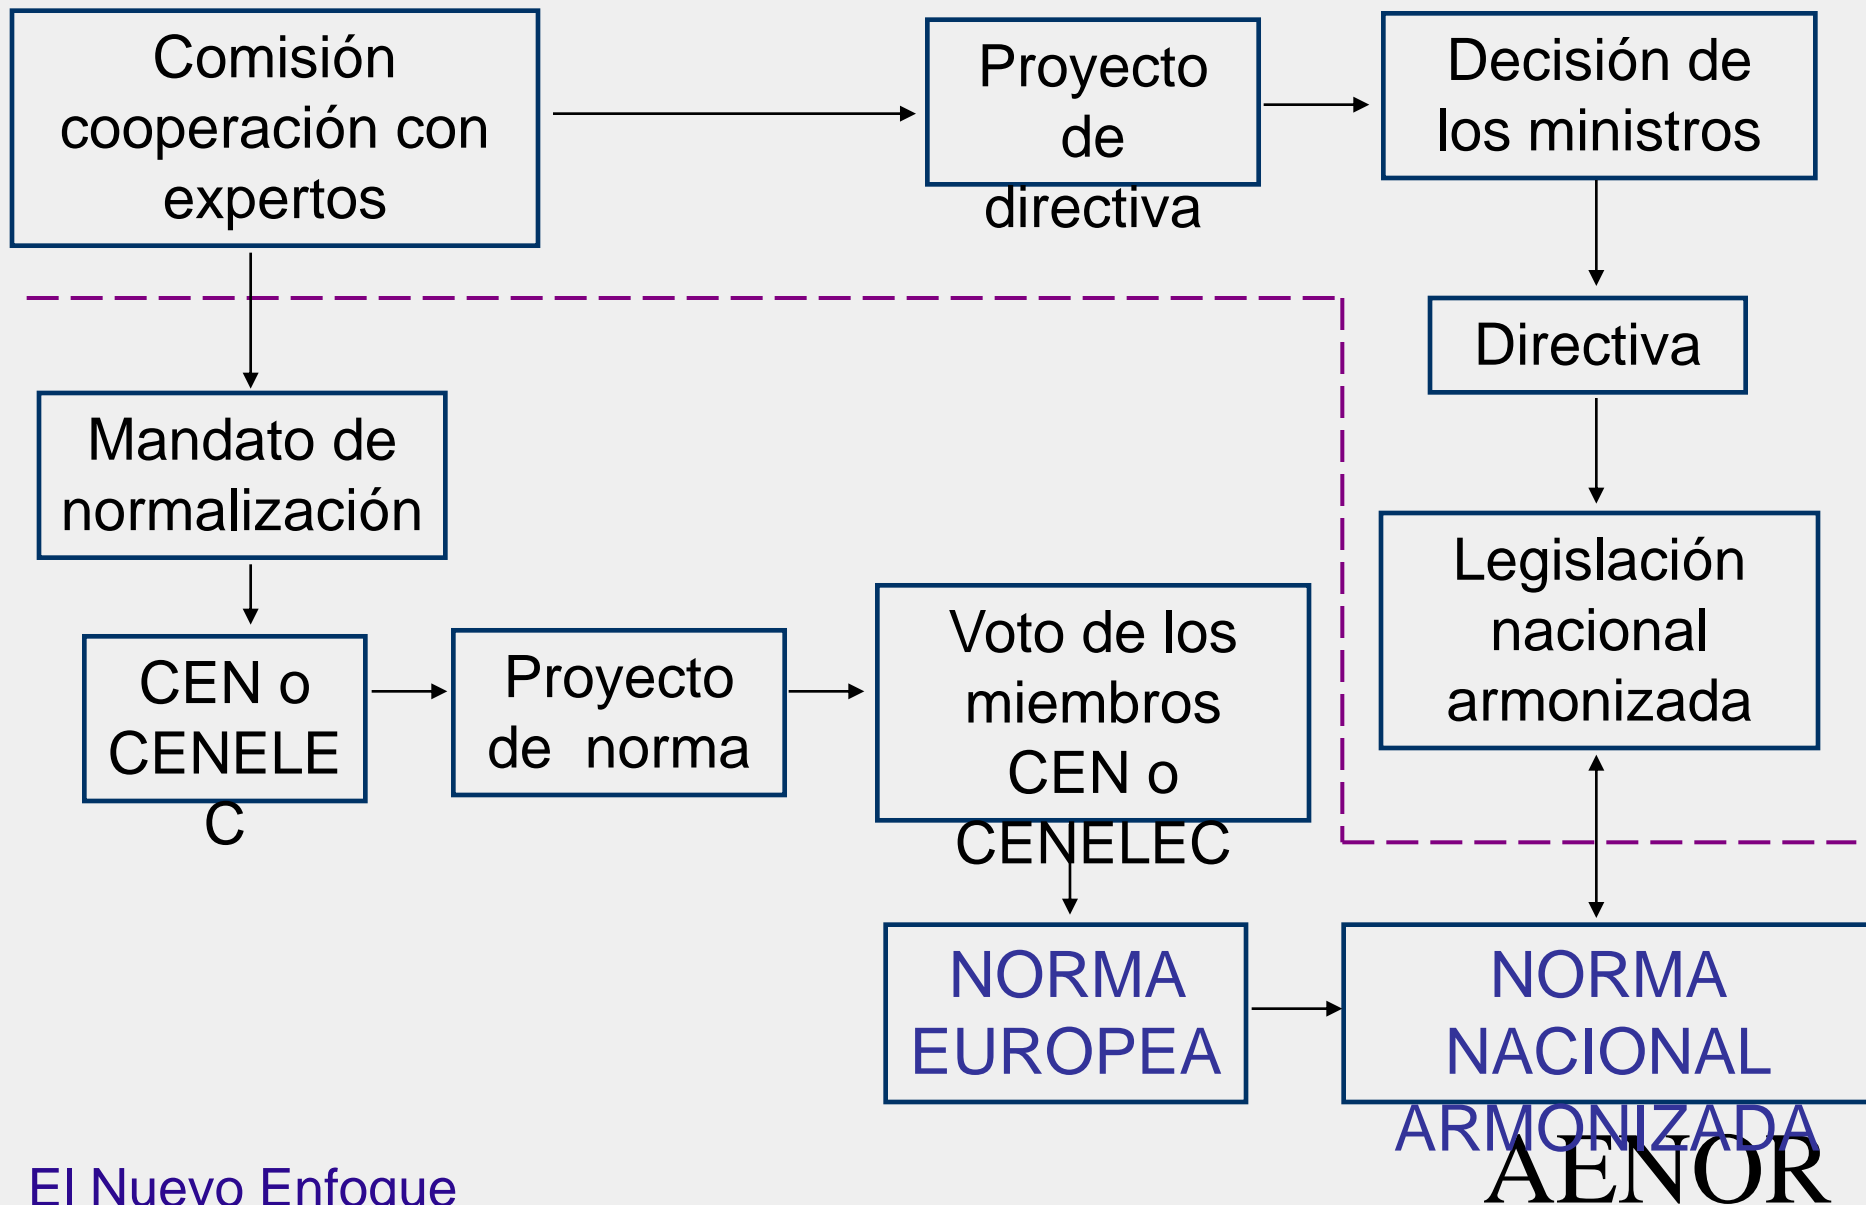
Comisión cooperación con expertos

Proyecto de directiva

Decisión de los ministros

Directiva

Mandato de normalización

Legislación nacional armonizada

CEN o CENELEC

Proyecto de norma

Voto de los miembros CEN o CENELEC

NORMA EUROPEA

NORMA NACIONAL ARMONIZADA

El Nuevo Enfoque

AENOR